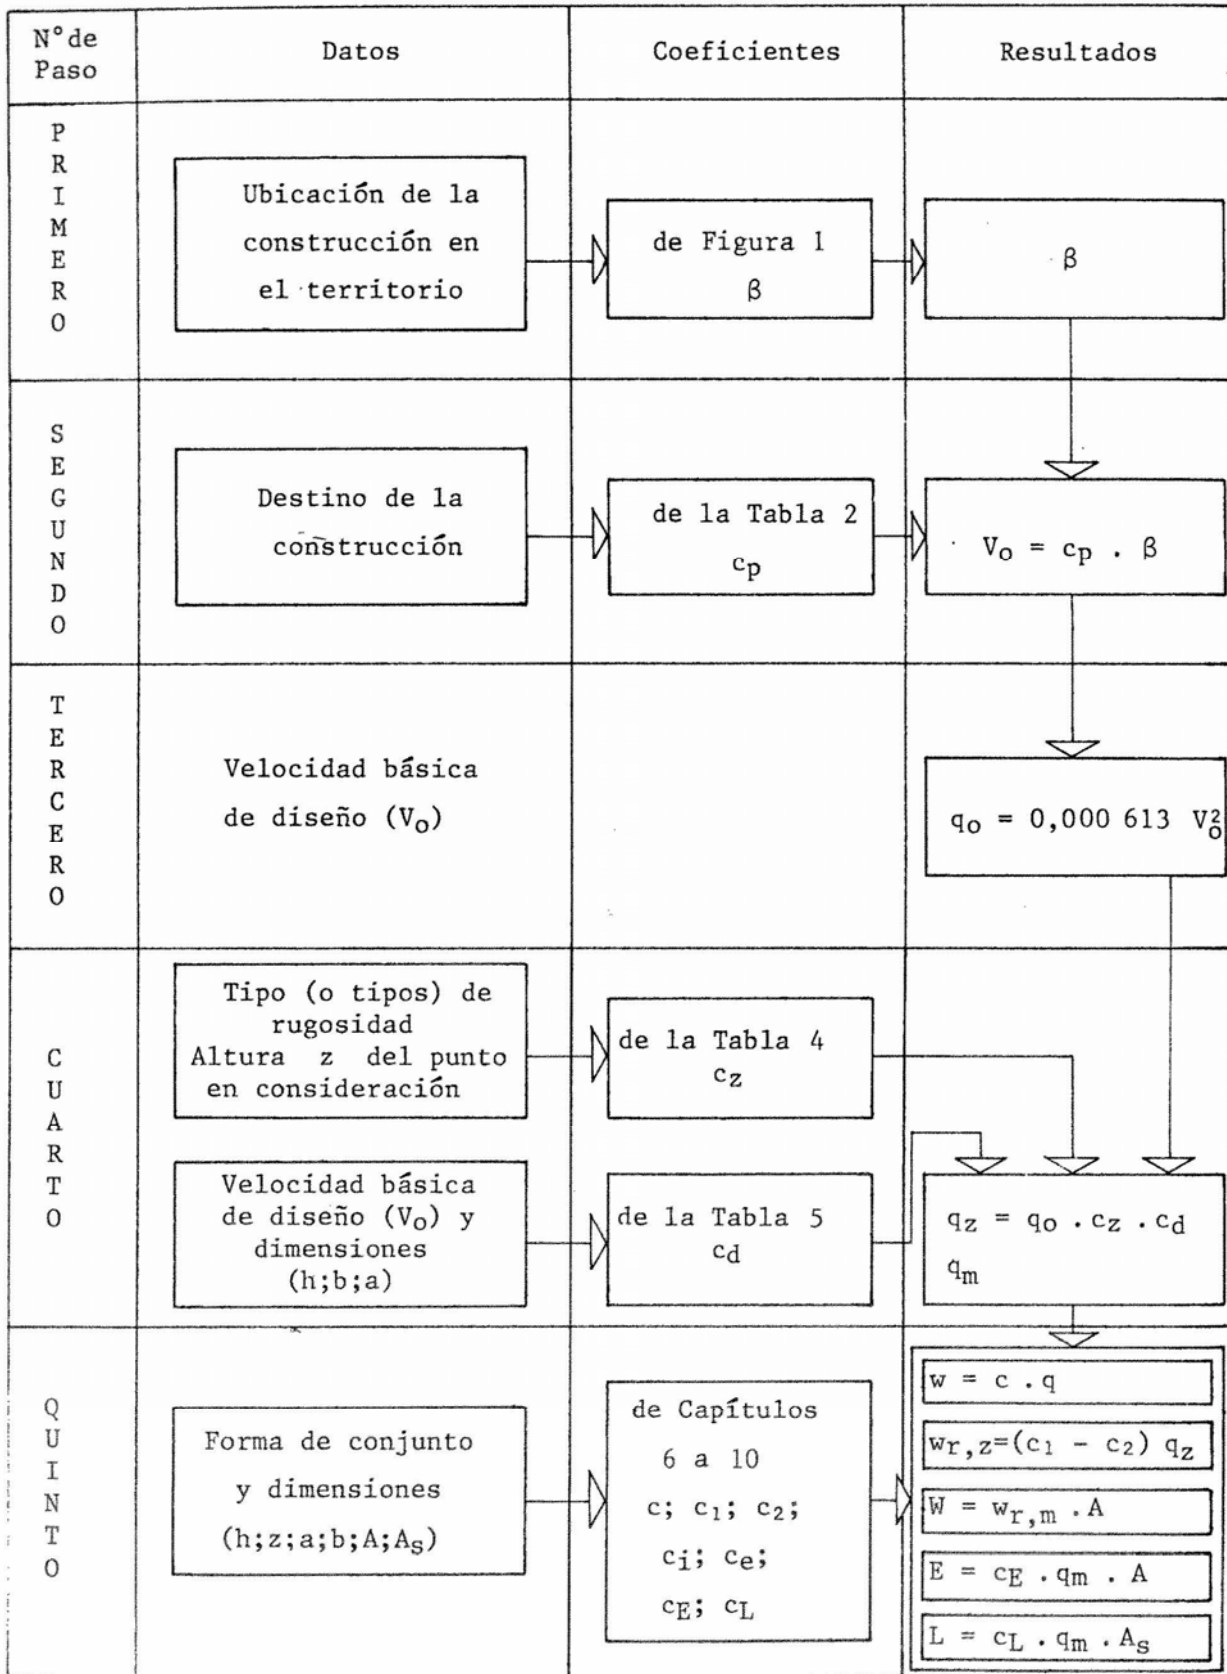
| N°de Paso | Datos | Coeficientes | Resultados |
|---|---|---|---|
| PRIMERO | Ubicación de la construcción en el territorio | de Figura 1 $\beta$ | $\beta$ |
| SEGUNDO | Destino de la construcción | de la Tabla 2 $c_p$ | $V_o = c_p \cdot \beta$ |
| TERCERO | Velocidad básica de diseño ($V_o$) | | $q_o = 0,000\ 613\ V_o^2$ |
| CUARTO | Tipo (o tipos) de rugosidad Altura z del punto en consideración | de la Tabla 4 $c_z$ | |
| | Velocidad básica de diseño ($V_o$) y dimensiones (h;b;a) | de la Tabla 5 $c_d$ | $q_z = q_o \cdot c_z \cdot c_d$ $q_m$ |
| QUINTO | Forma de conjunto y dimensiones (h;z;a;b;A;$A_s$) | de Capítulos 6 a 10 c; $c_1$; $c_2$; $c_i$; $c_e$; $c_E$; $c_L$ | $w = c \cdot q$ $w_{r,z}=(c_1 - c_2)\ q_z$ $W = w_{r,m} \cdot A$ $E = c_E \cdot q_m \cdot A$ $L = c_L \cdot q_m \cdot A_s$ |